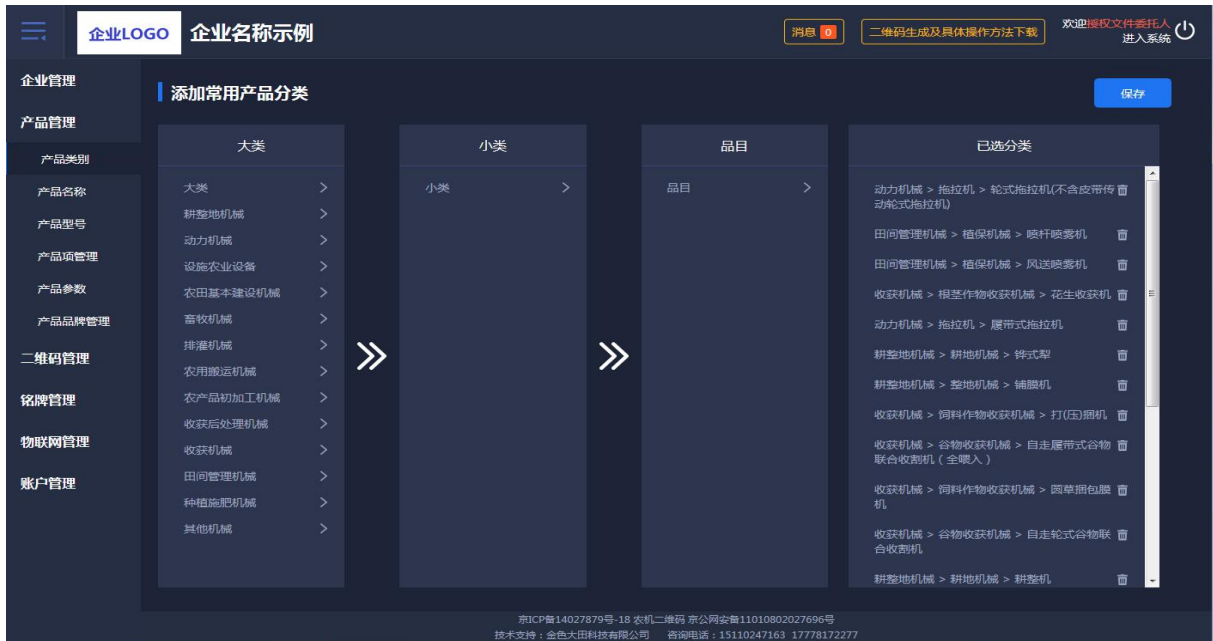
企业LOGO 企业名称示例

消息 0

二维码生成及具体操作方法下载

欢迎授权文件委托人 进入系统

企业管理
产品管理
产品类别
产品名称
产品型号
产品项管理
产品参数
产品品牌管理
二维码管理
铭牌管理
物联网管理
账户管理

添加常用产品分类

保存

大类
大类 >
耕整地机械 >
动力机械 >
设施农业设备 >
农田基本建设机械 >
畜牧机械 >
排灌机械 >
农用搬运机械 >
农产品初加工机械 >
收获后处理机械 >
收获机械 >
田间管理机械 >
种植施肥机械 >
其他机械 >

小类
小类 >

品目
品目 >

已选分类
动力机械 > 拖拉机 > 轮式拖拉机(不含皮带传动轮式拖拉机)
田间管理机械 > 植保机械 > 喷杆喷雾机
田间管理机械 > 植保机械 > 风送喷雾机
收获机械 > 根茎作物收获机械 > 花生收获机
动力机械 > 拖拉机 > 履带式拖拉机
耕整地机械 > 耕地机械 > 铧式犁
耕整地机械 > 整地机械 > 铺膜机
收获机械 > 饲料作物收获机械 > 打(压)捆机
收获机械 > 谷物收获机械 > 自走履带式谷物联合收割机(全喂入)
收获机械 > 饲料作物收获机械 > 圆草捆包膜机
收获机械 > 谷物收获机械 > 自走轮式谷物联合收割机
耕整地机械 > 耕地机械 > 耕整机

京ICP备14027879号-18 农机二维码 京公网安备11010802027696号
技术支持：金色大田科技有限公司 咨询电话：15110247163 17778172277